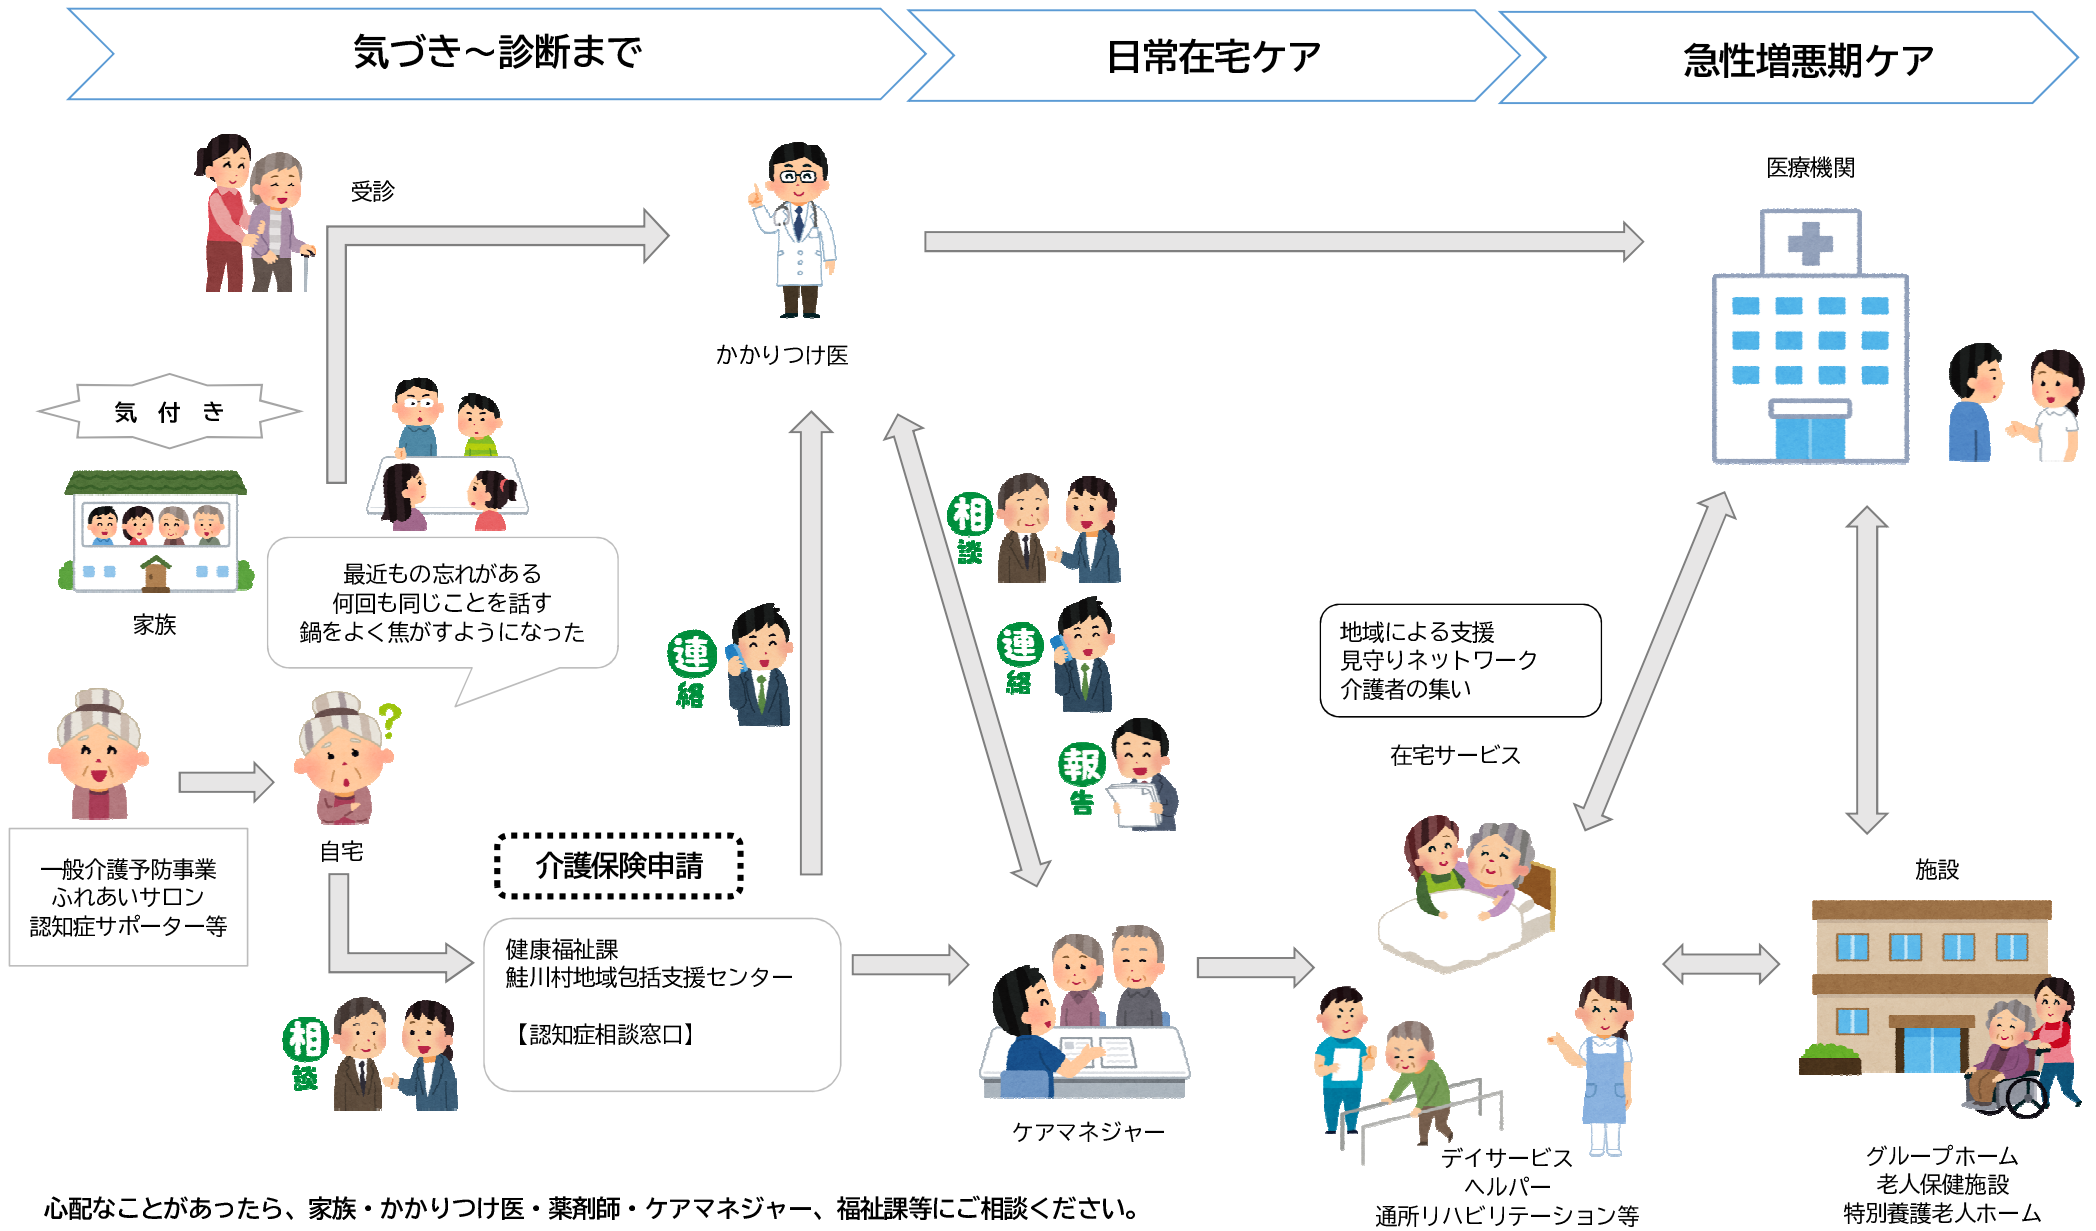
気づき～診断まで

日常在宅ケア

急性増悪期ケア

受診

かかりつけ医

医療機関

気 付 き

家族

最近もの忘れがある
何回も同じことを話す
鍋をよく焦がすようになった

相談

連絡

連絡

報告

地域による支援
見守りネットワーク
介護者の集い

在宅サービス

一般介護予防事業
ふれあいサロン
認知症サポーター等

自宅

介護保険申請

健康福祉課
鮭川村地域包括支援センター

【認知症相談窓口】

相談

ケアマネジャー

施設

デイサービス
ヘルパー
通所リハビリテーション等

グループホーム
老人保健施設
特別養護老人ホーム

心配なことがあったら、家族・かかりつけ医・薬剤師・ケアマネジャー、福祉課等にご相談ください。